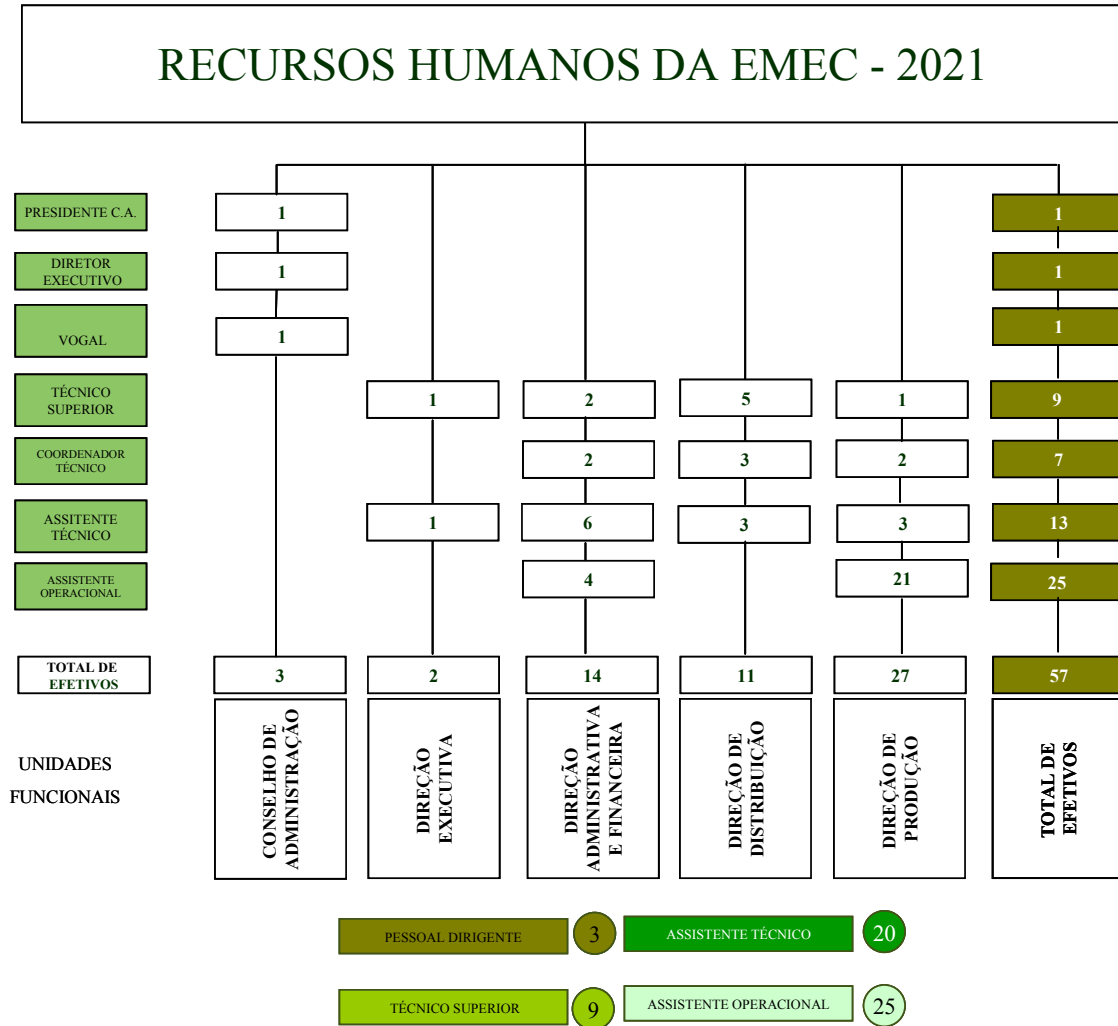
RECURSOS HUMANOS DA EMEC - 2021

| | CONSELHO DE ADMINISTRAÇÃO | DIREÇÃO EXECUTIVA | DIREÇÃO ADMINISTRATIVA E FINANCEIRA | DIREÇÃO DE DISTRIBUIÇÃO | DIREÇÃO DE PRODUÇÃO | TOTAL DE EFETIVOS |
|---|---|---|---|---|---|---|
| PRESIDENTE C.A. | 1 | | | | | 1 |
| DIRETOR EXECUTIVO | 1 | | | | | 1 |
| VOGAL | 1 | | | | | 1 |
| TÉCNICO SUPERIOR | | 1 | 2 | 5 | 1 | 9 |
| COORDENADOR TÉCNICO | | | 2 | 3 | 2 | 7 |
| ASSITENTE TÉCNICO | | 1 | 6 | 3 | 3 | 13 |
| ASSISTENTE OPERACIONAL | | | 4 | | 21 | 25 |
| TOTAL DE EFETIVOS | 3 | 2 | 14 | 11 | 27 | 57 |

UNIDADES FUNCIONAIS

PESSOAL DIRIGENTE 3
ASSISTENTE TÉCNICO 20
TÉCNICO SUPERIOR 9
ASSISTENTE OPERACIONAL 25